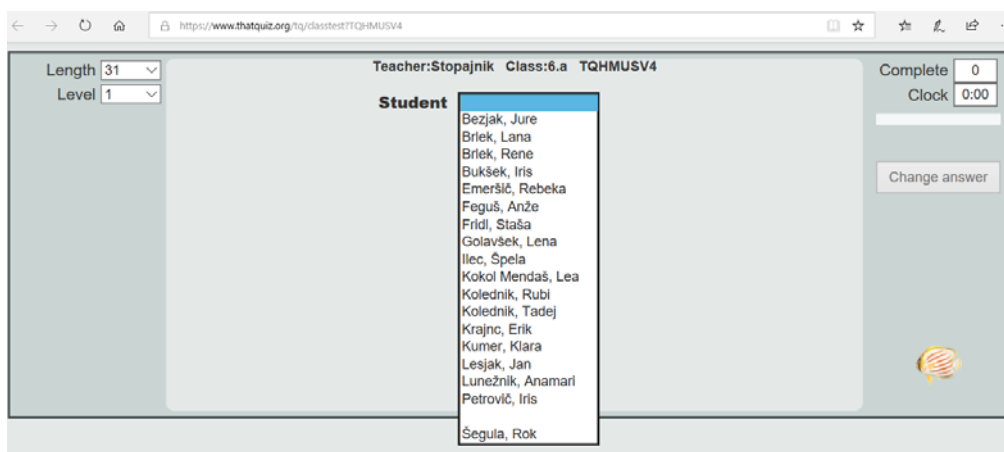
https://www.thatquiz.org/tq/classtest?TQHMUSV4

Length 31
Level 1

Teacher:Stopajnik Class:6.a TQHMUSV4

Student

Bezjak, Jure
Brlek, Lana
Brlek, Rene
Bukšek, Iris
Emeršič, Rebeka
Feguš, Anže
Fridl, Staša
Golavšek, Lena
Ilec, Špela
Kokol Mendaš, Lea
Kolednik, Rubi
Kolednik, Tadej
Krajnc, Erik
Kumer, Klara
Lesjak, Jan
Lunežnik, Anamari
Petrovič, Iris

Šegula, Rok

Complete 0
Clock 0:00

Change answer